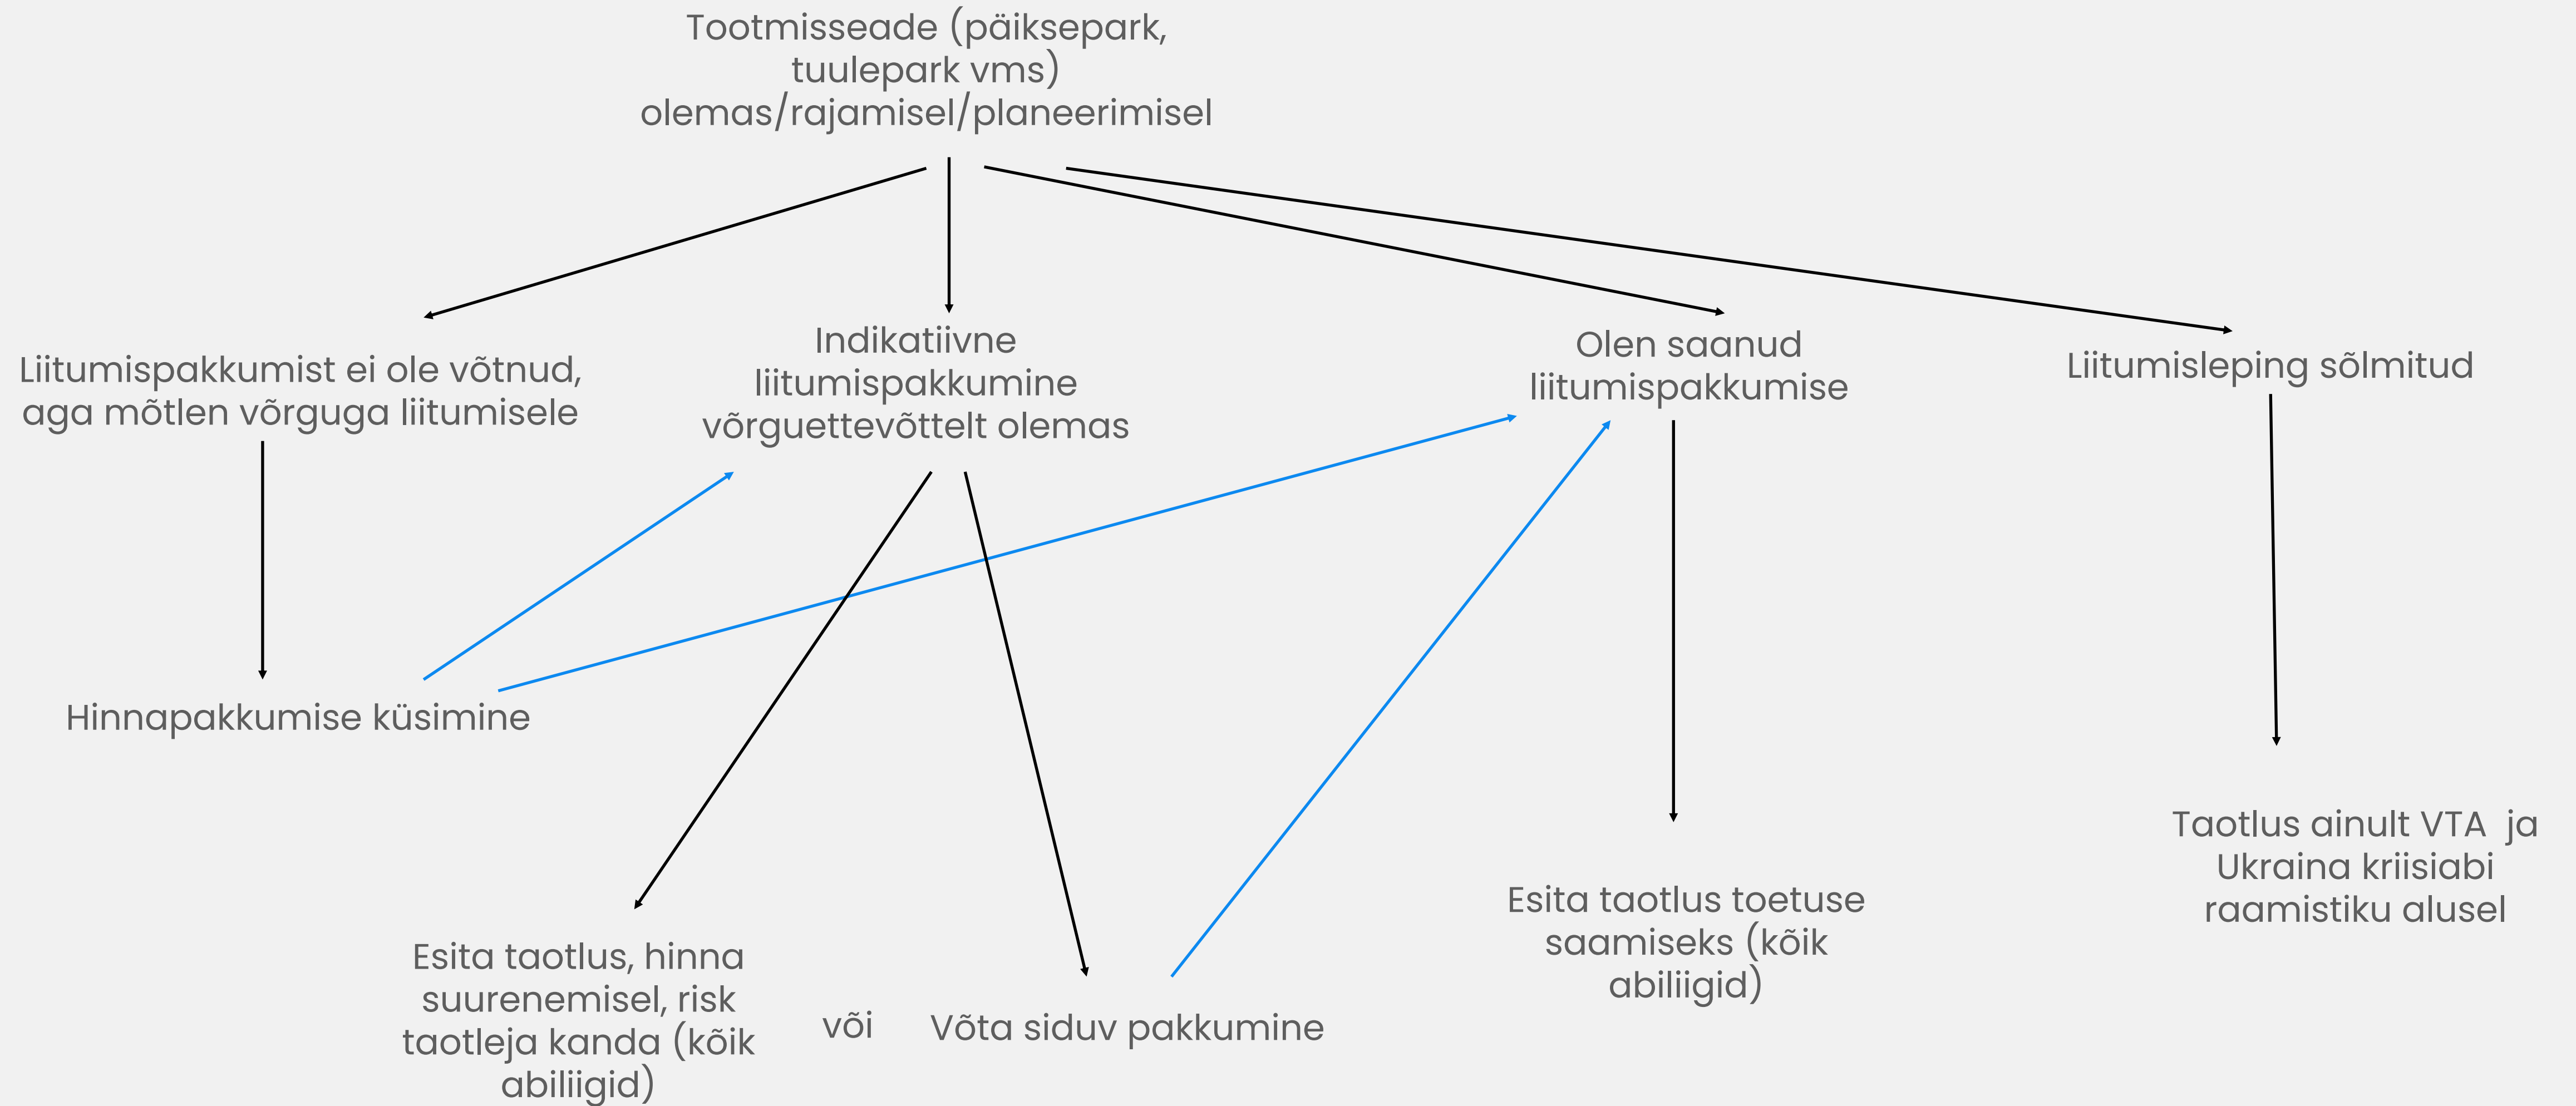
Tootmisseade (päiksepark, tuulepark vms) olemas/rajamisel/planeerimisel

Liitumispakkumist ei ole võtnud, aga mõtlen võrguga liitumisele

Indikatiivne liitumispakkumine võrguettevõttelt olemas

Olen saanud liitumispakkumise

Liitumisleping sõlmitud

Hinnapakkumise küsimine

Esita taotlus, hinna suurenemisel, risk taotleja kanda (kõik abiliigid)

või

Võta siduv pakkumine

Esita taotlus toetuse saamiseks (kõik abiliigid)

Taotlus ainult VTA ja Ukraina kriisiabi raamistiku alusel